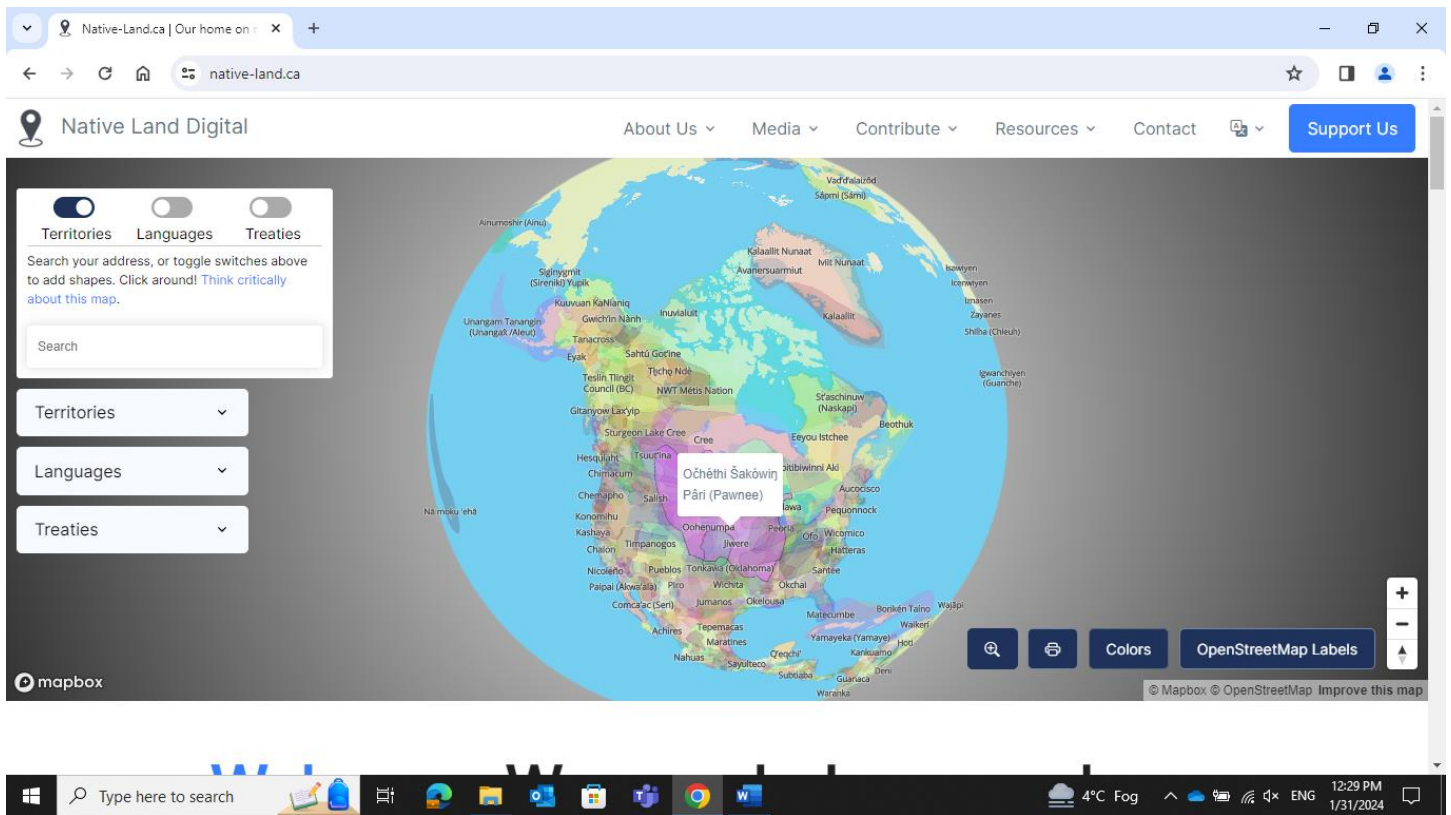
Native-Land.ca | Our home on

native-land.ca

Native Land Digital

About Us Media Contribute Resources Contact Support Us

Territories Languages Treaties

Search your address, or toggle switches above to add shapes. Click around! Think critically about this map.

Search

Territories

Languages

Treaties

Vadďaiaizōd
Sápmi (Sámi)
Ainumoshir (Ainu)
Kalaallit Nunaat
Mit Nunaat
Avanersuarmiut
Sigínygmit (Sireniki) Yupik
Isawiyen
Icenwiyen
Imasen
Zayanes
Shilha (Chleuh)
Kuuvuan Kaŋianiq
Unangam Tanangin (Unangax̂/Aleut)
Gwich'in Nành
Inuvialuit
Kalaallit
Tanacross
Eyak
Sahtú Got'ine
Tłįchǫ Ndè
Teslin Tlingit Council (BC)
NWT Métis Nation
Igwanchiyen (Guanche)
St'aschinuw (Naskapi)
Gitanyow Lax'yip
Beothuk
Sturgeon Lake Cree
Cree
Eeyou Istchee
Hesquiaht
Tsuut'ina
Chimacum
Bitibiwinni Aki
Chemapho
Salish
Aucocisco
Nā moku 'ehā
Konomihu
Pequonnock
Kashaya
Oohenumpa
Peoria
Chalon
Timpanogos
Jiwere
Ofo
Wicomico
Hatteras
Nicoleño
Pueblos
Tonkawa (Oklahoma)
Santee
Paipai (Akwa'ala)
Piro
Wichita
Okchai
Comca'ac (Seri)
Jumanos
Okelousa
Matecumbe
Borikén Taíno
Wajãpi
Waikeri
Achires
Tepemacas
Maratines
Yamayeka (Yamaye)
Hori
Kankuamo
Nahuas
Sayulteco
Q'eqchi'
Subtiaba
Guanaca
Deni
Waranka

Očhéthi Šakówiŋ
Pári (Pawnee)

Colors
OpenStreetMap Labels

mapbox

© Mapbox © OpenStreetMap Improve this map

Type here to search

4°C Fog ENG 12:29 PM 1/31/2024